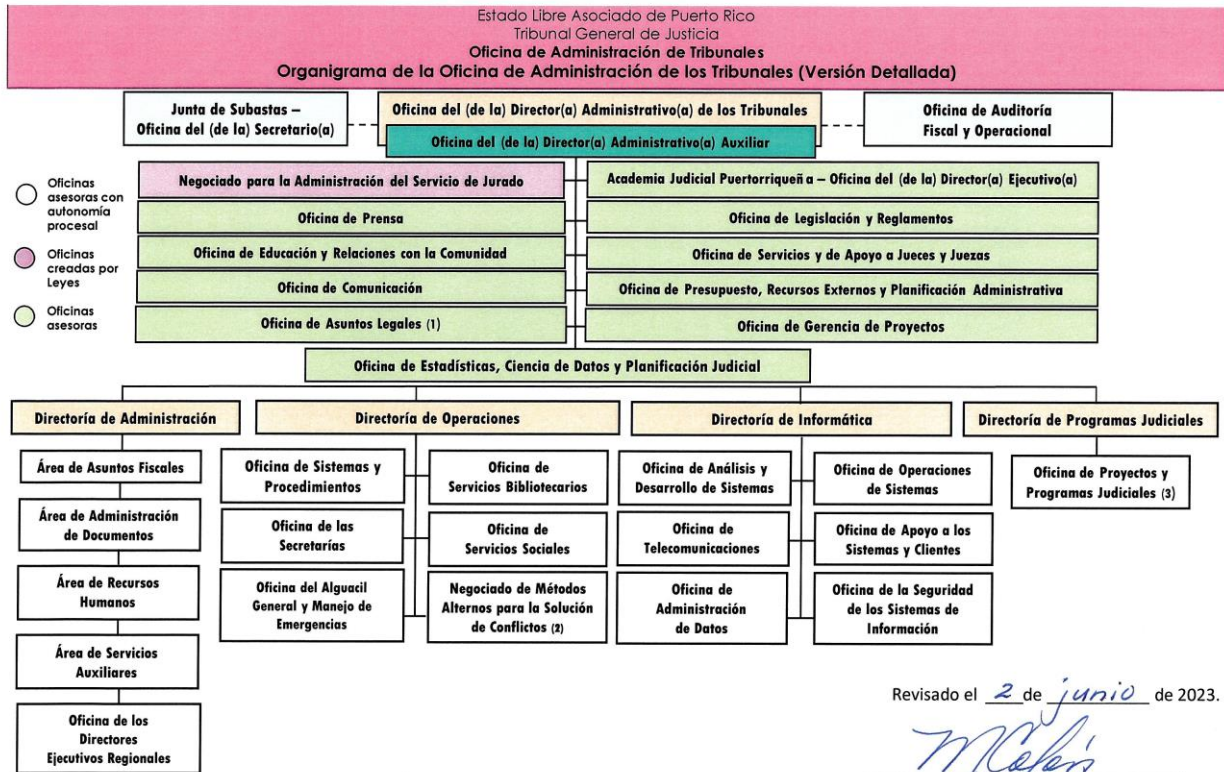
Estado Libre Asociado de Puerto Rico
Tribunal General de Justicia
Oficina de Administración de Tribunales
Organigrama de la Oficina de Administración de los Tribunales (Versión Detallada)

Junta de Subastas – Oficina del (de la) Secretario(a)

Oficina del (de la) Director(a) Administrativo(a) de los Tribunales

Oficina de Auditoría Fiscal y Operacional

Oficina del (de la) Director(a) Administrativo(a) Auxiliar

Oficinas asesoras con autonomía procesal

Oficinas creadas por Leyes

Oficinas asesoras

Negociado para la Administración del Servicio de Jurado

Academia Judicial Puertorriqueñ a – Oficina del (de la) Director(a) Ejecutivo(a)

Oficina de Prensa

Oficina de Legislación y Reglamentos

Oficina de Educación y Relaciones con la Comunidad

Oficina de Servicios y de Apoyo a Jueces y Juezas

Oficina de Comunicación

Oficina de Presupuesto, Recursos Externos y Planificación Administrativa

Oficina de Asuntos Legales (1)

Oficina de Gerencia de Proyectos

Oficina de Estadísticas, Ciencia de Datos y Planificación Judicial

Directoría de Administración

Área de Asuntos Fiscales

Área de Administración de Documentos

Área de Recursos Humanos

Área de Servicios Auxiliares

Oficina de los Directores Ejecutivos Regionales

Directoría de Operaciones

Oficina de Sistemas y Procedimientos

Oficina de las Secretarías

Oficina del Alguacil General y Manejo de Emergencias

Oficina de Servicios Bibliotecarios

Oficina de Servicios Sociales

Negociado de Métodos Alternos para la Solución de Conflictos (2)

Directoría de Informática

Oficina de Análisis y Desarrollo de Sistemas

Oficina de Telecomunicaciones

Oficina de Administración de Datos

Oficina de Operaciones de Sistemas

Oficina de Apoyo a los Sistemas y Clientes

Oficina de la Seguridad de los Sistemas de Información

Directoría de Programas Judiciales

Oficina de Proyectos y Programas Judiciales (3)

Revisado el 2 de junio de 2023.

MColón